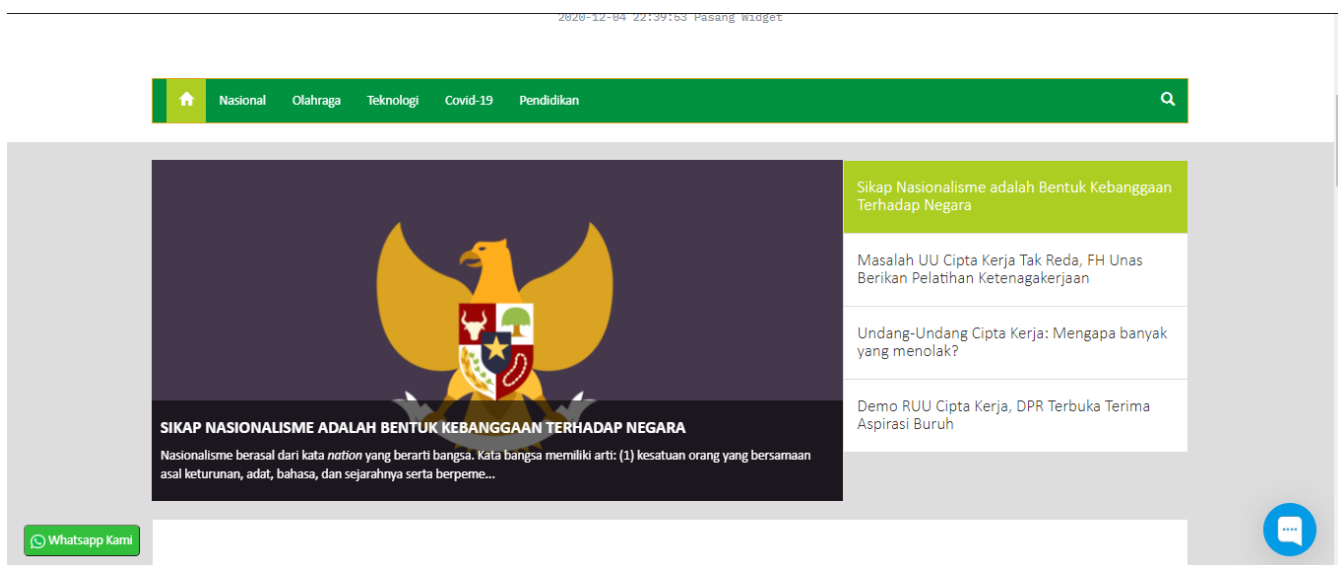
2020-12-04 22:39:53 Pasang Widget

Nasional Olahraga Teknologi Covid-19 Pendidikan

SIKAP NASIONALISME ADALAH BENTUK KEBANGGAAN TERHADAP NEGARA

Nasionalisme berasal dari kata *nation* yang berarti bangsa. Kata bangsa memiliki arti: (1) kesatuan orang yang bersamaan asal keturunan, adat, bahasa, dan sejarahnya serta berpeme...

Sikap Nasionalisme adalah Bentuk Kebanggaan Terhadap Negara

Masalah UU Cipta Kerja Tak Reda, FH Unas Berikan Pelatihan Ketenagakerjaan

Undang-Undang Cipta Kerja: Mengapa banyak yang menolak?

Demo RUU Cipta Kerja, DPR Terbuka Terima Aspirasi Buruh

Whatsapp Kami